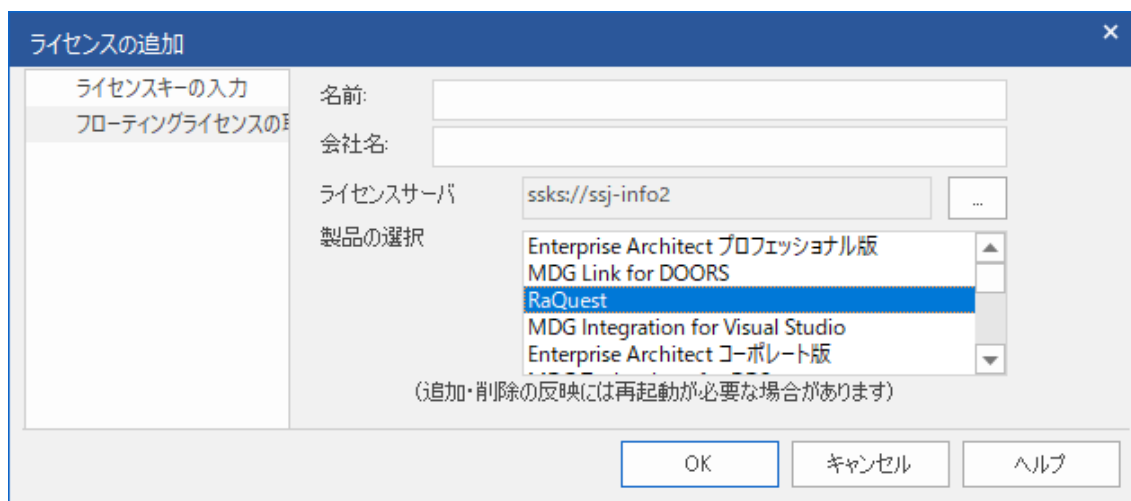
ライセンスの追加

×

ライセンスキーの入力
フローティングライセンスの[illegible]

名前:

会社名:

ライセンスサーバ
ssks://ssj-info2
...

製品の選択
Enterprise Architect プロフェッショナル版
MDG Link for DOORS
RaQuest
MDG Integration for Visual Studio
Enterprise Architect コーポレート版
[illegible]

(追加・削除の反映には再起動が必要な場合があります)

OK
キャンセル
ヘルプ